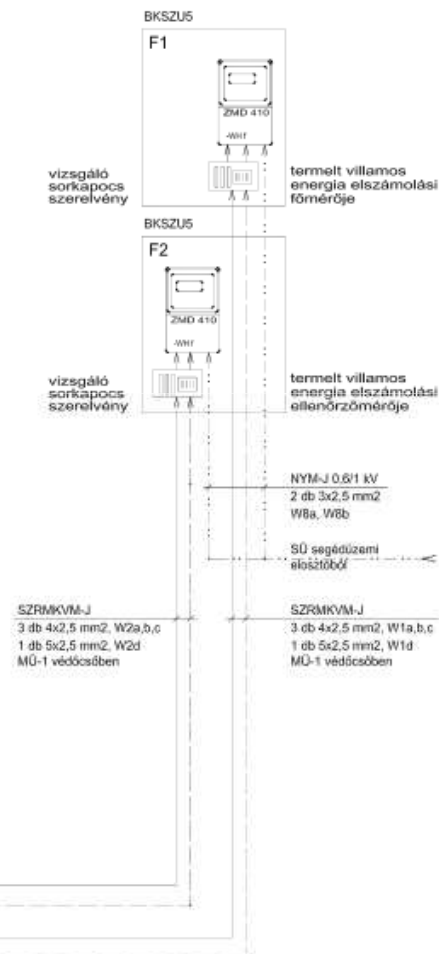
BKSZU5

F1

ZMD 410

-WH1

vizsgáló sorkapocs szerelvény

termelt villamos energia elszámolási főmérője

BKSZU5

F2

ZMD 410

-WH1

vizsgáló sorkapocs szerelvény

termelt villamos energia elszámolási ellenőrzőmérője

NYM-J 0,6/1 kV
2 db 3x2,5 mm2
W8a, W8b

SÜ segédüzemi elosztóból

SZRMKVM-J
3 db 4x2,5 mm2, W2a,b,c
1 db 5x2,5 mm2, W2d
MÜ-1 védőcsőben

SZRMKVM-J
3 db 4x2,5 mm2, W1a,b,c
1 db 5x2,5 mm2, W1d
MÜ-1 védőcsőben